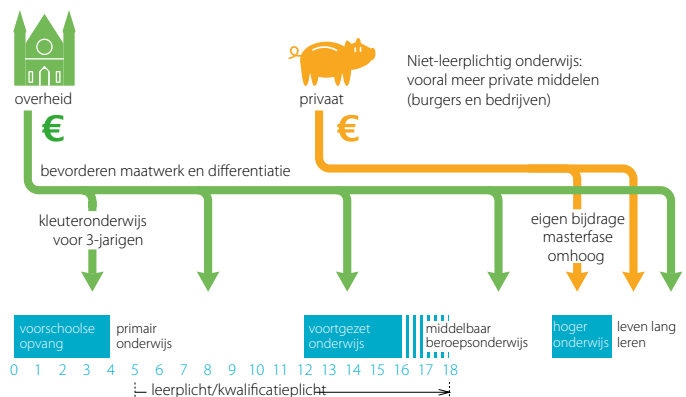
overheid

€

privaat

€

Niet-leerplichtig onderwijs: vooral meer private middelen (burgers en bedrijven)

bevorderen maatwerk en differentiatie

kleuteronderwijs voor 3-jarigen

eigen bijdrage masterfase omhoog

voorschoolse opvang

primair onderwijs

voortgezet onderwijs

middelbaar beroepsonderwijs

hoger onderwijs

leven lang leren

0 1 2 3 4 5 6 7 8 9 10 11 12 13 14 15 16 17 18

leerplicht/kwalificatieplicht